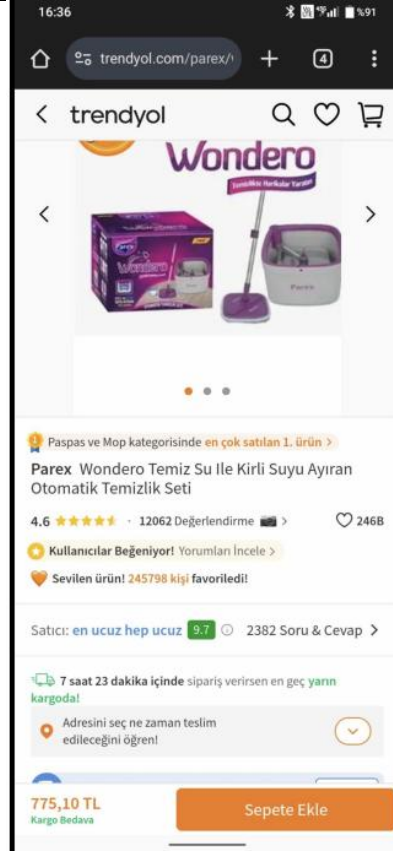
16:36 %91

trendyol.com/parex/

4

trendyol

Wondero

Temizlikte Harikalar Yaratın

Parex

Wondero

Parex

Paspas ve Mop kategorisinde en çok satılan 1. ürün >

Parex Wondero Temiz Su Ile Kirli Suyu Ayıran Otomatik Temizlik Seti

4.6 · 12062 Değerlendirme >

246B

Kullanıcılar Beğeniyor! Yorumları İncele >

Sevilen ürün! 245798 kişi favoriledi!

Satıcı: en ucuz hep ucuz 9.7 2382 Soru & Cevap >

7 saat 23 dakika içinde sipariş verirsen en geç yarın kargoda!

Adresini seç ne zaman teslim edileceğini öğren!

775,10 TL
Kargo Bedava

Sepete Ekle